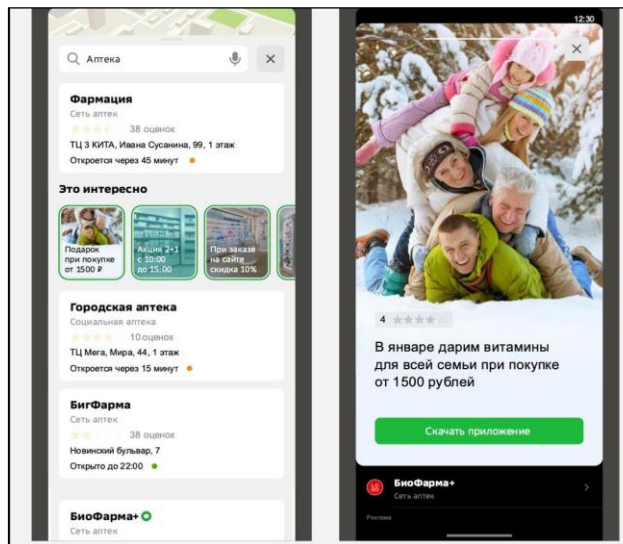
Аптека

Фармация
Сеть аптек
38 оценок
ТЦ 3 КИТА, Ивана Сусанина, 99, 1 этаж
Откроется через 45 минут

Это интересно

Подарок при покупке от 1500 ₽

Акция 2+1 с 10:00 до 15:00

При заказе на сайте скидка 10%

Городская аптека
Социальная аптека
10 оценок
ТЦ Мега, Мира, 44, 1 этаж
Откроется через 15 минут

БигФарма
Сеть аптек
38 оценок
Новинский бульвар, 7
Открыто до 22:00

БиоФарма+
Сеть аптек

12:30

4

В январе дарим витамины для всей семьи при покупке от 1500 рублей

Скачать приложение

БиоФарма+
Сеть аптек

Реклама